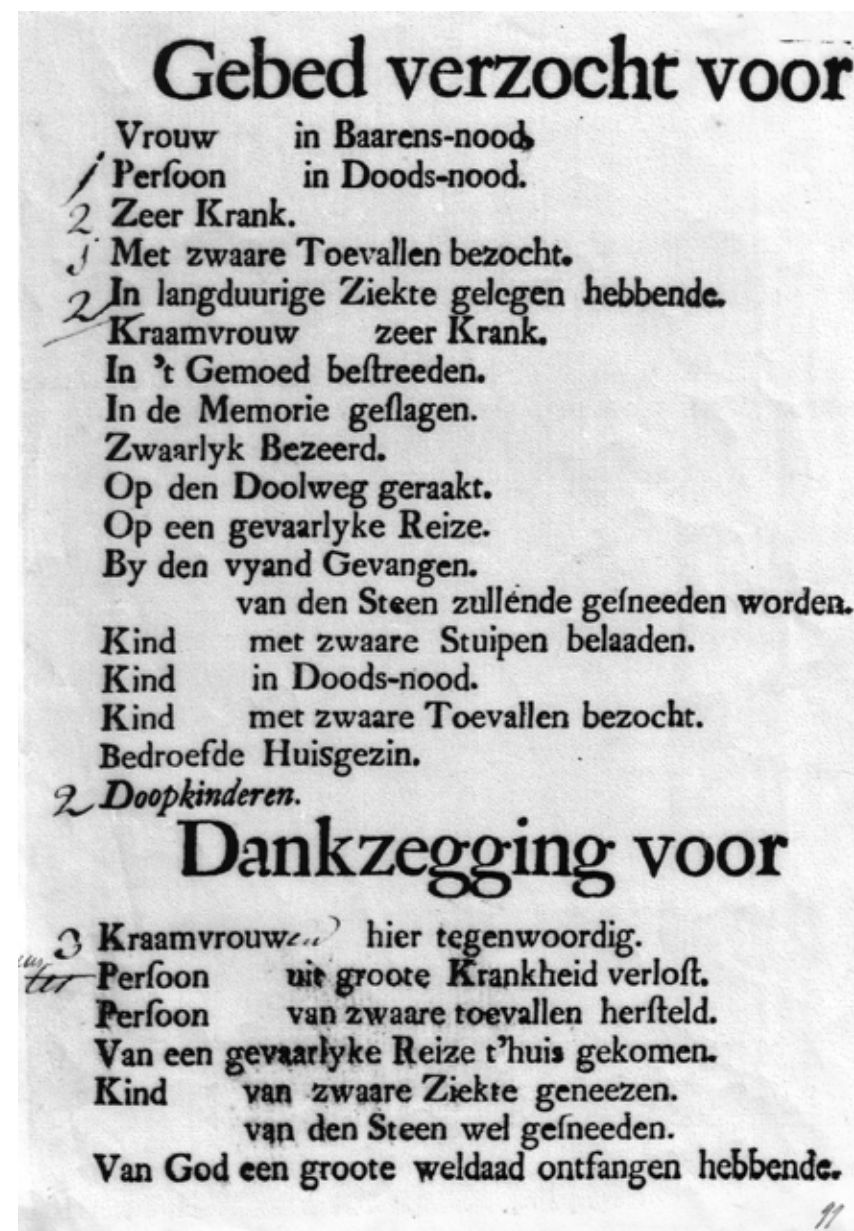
Gebed verzocht voor

Vrouw in Baarens-nood.
1 Perſoon in Doods-nood.
2 Zeer Krank.
1 Met zwaare Toevallen bezocht.
2 In langduurige Ziekte gelegen hebbende.
Kraamvrouw zeer Krank.
In 't Gemoed beſtreeden.
In de Memorie geſlagen.
Zwaarlyk Bezeerd.
Op den Doolweg geraakt.
Op een gevaarlyke Reize.
By den vyand Gevangen.
van den Steen zullende geſneeden worden.
Kind met zwaare Stuipen belaaden.
Kind in Doods-nood.
Kind met zwaare Toevallen bezocht.
Bedroefde Huisgezin.
2 Doopkinderen.

Dankzegging voor

3 Kraamvrouw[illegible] hier tegenwoordig.
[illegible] Perſoon uit groote Krankheid verloſt.
Perſoon van zwaare toevallen herſteld.
Van een gevaarlyke Reize t'huis gekomen.
Kind van zwaare Ziekte geneezen.
van den Steen wel geſneeden.
Van God een groote weldaad ontfangen hebbende.

11